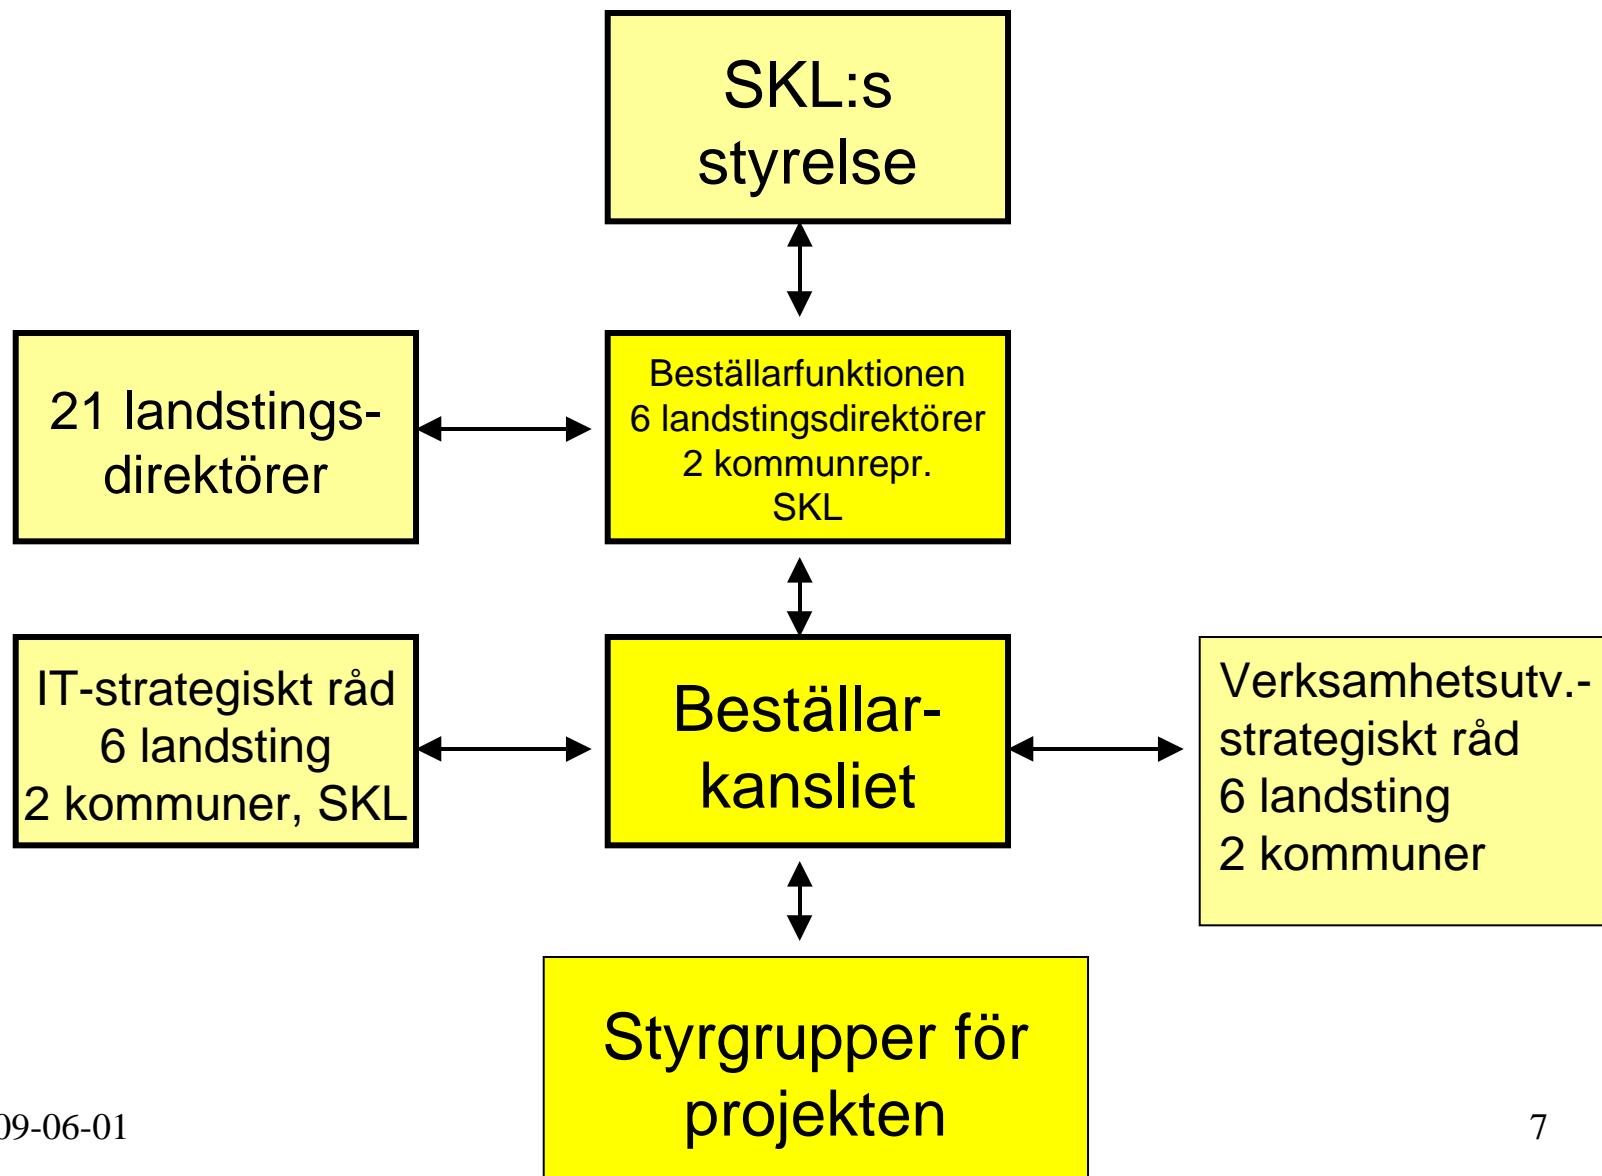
SKL:s styrelse

21 landstingsdirektörer

Beställarfunktionen
6 landstingsdirektörer
2 kommunrepr.
SKL

IT-strategiskt råd
6 landsting
2 kommuner, SKL

Beställarkansliet

Verksamhetsutv.-strategiskt råd
6 landsting
2 kommuner

Styrgrupper för projekten

)9-06-01

7